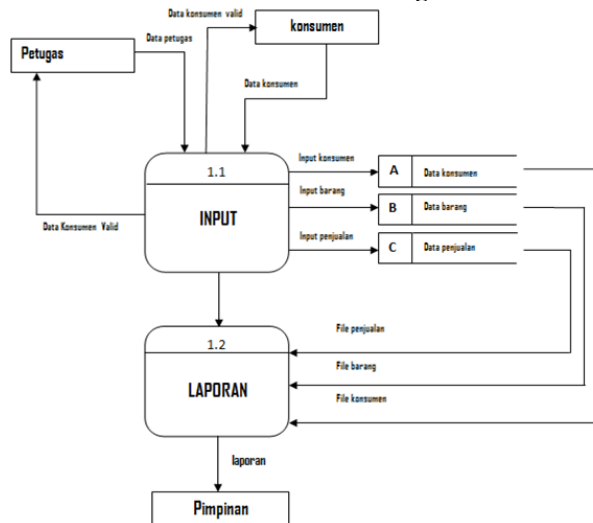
Data konsumen valid

konsumen

Petugas

Data petugas

Data konsumen

1.1

INPUT

Input konsumen

A

Data konsumen

Input barang

B

Data barang

Input penjualan

C

Data penjualan

Data Konsumen Valid

1.2

LAPORAN

File penjualan

File barang

File konsumen

laporan

Pimpinan